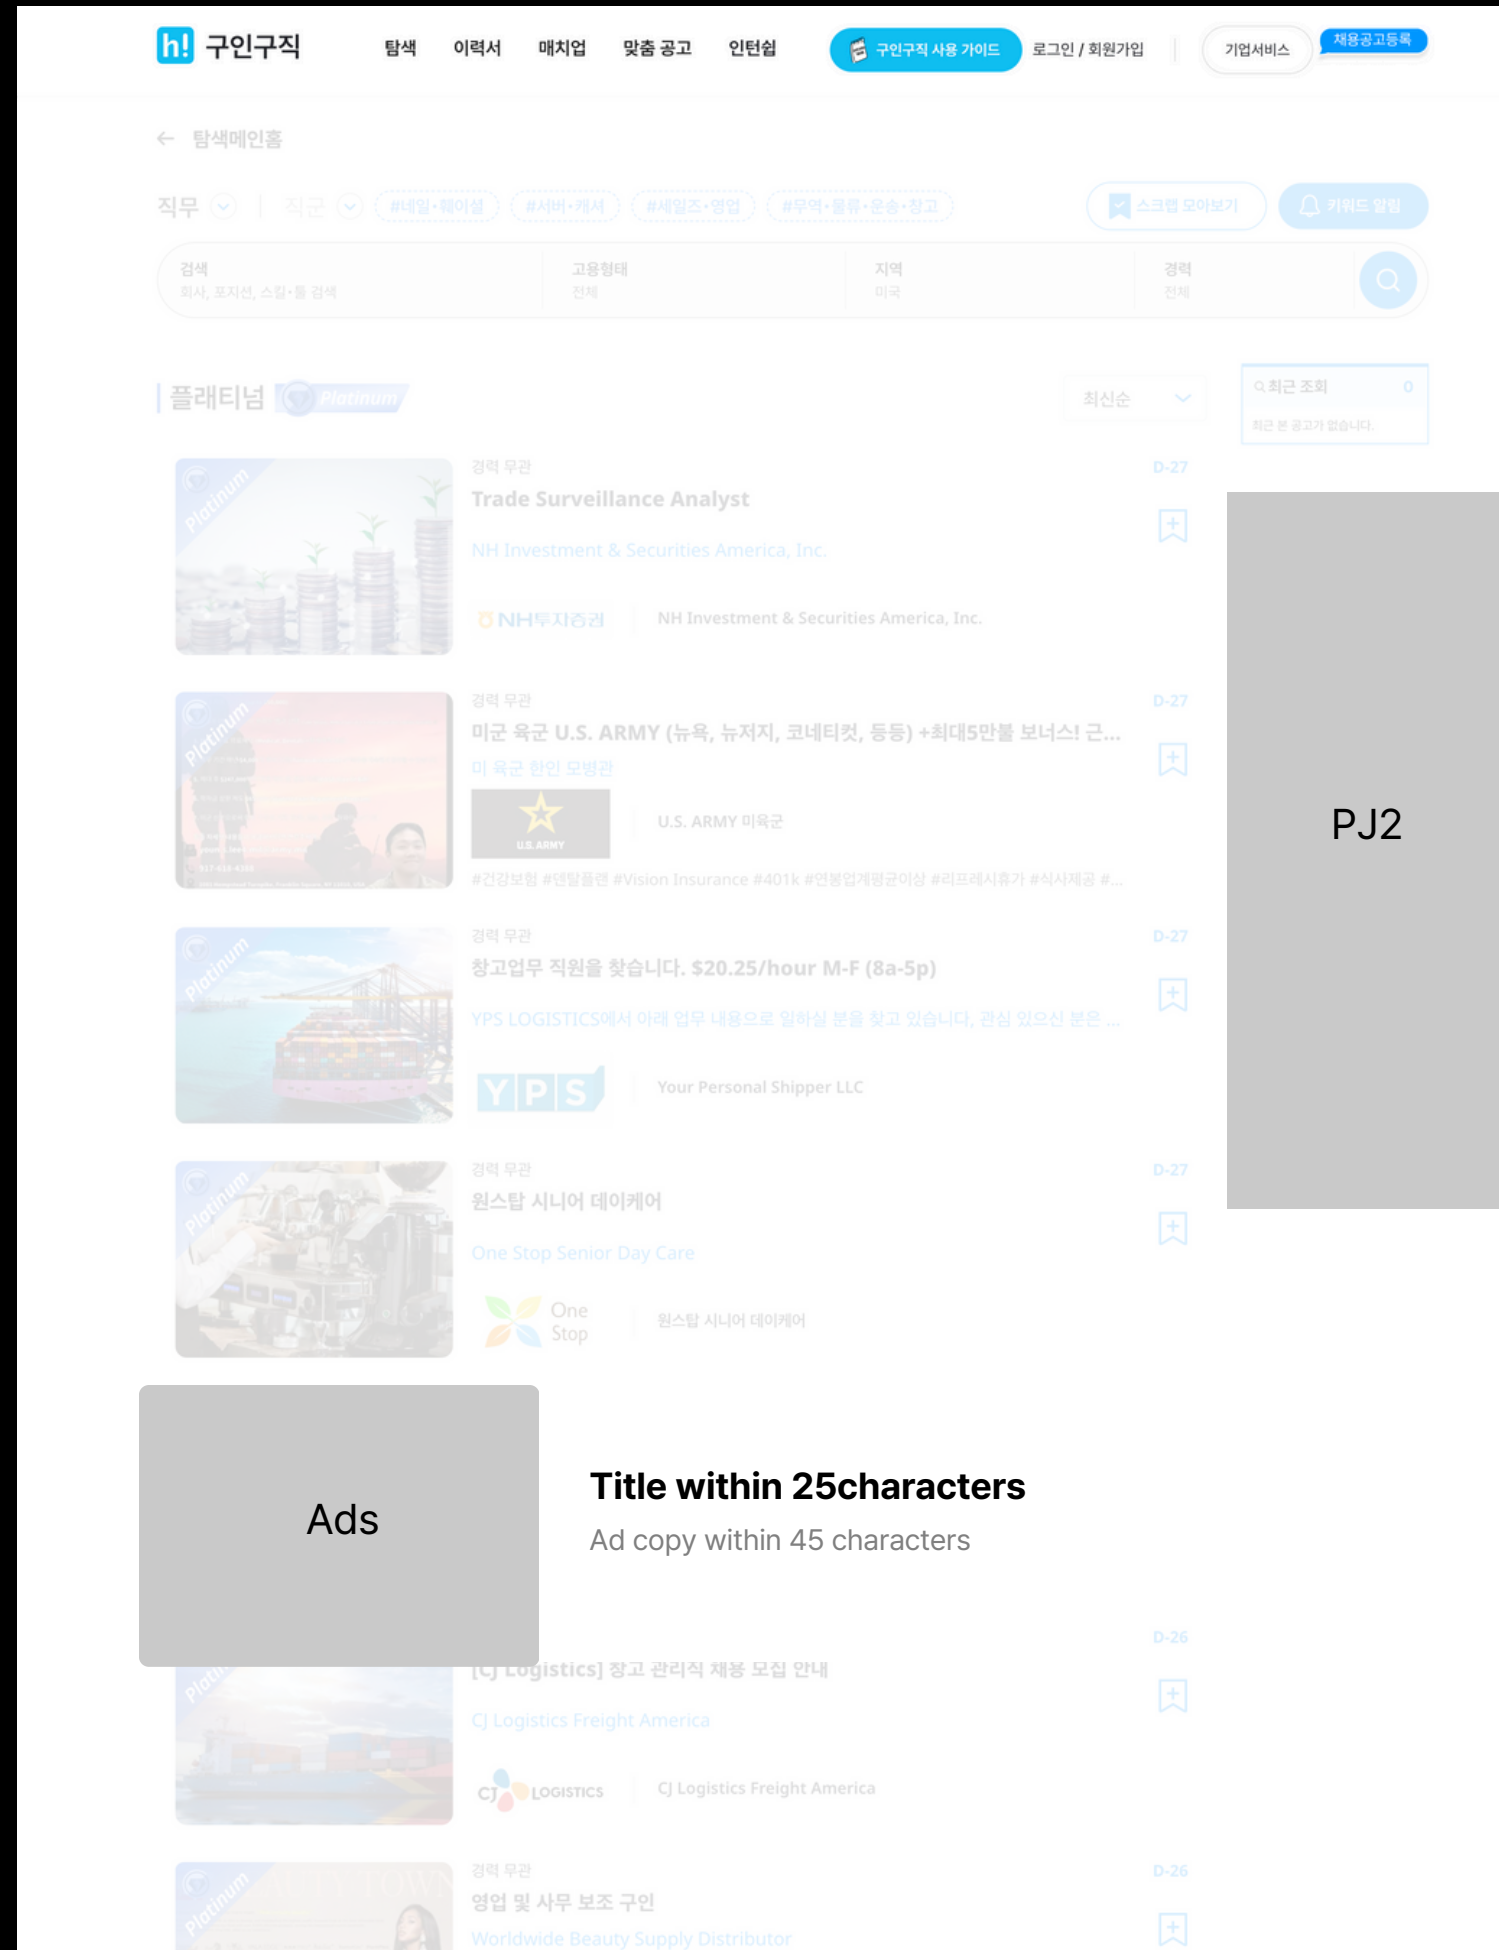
h! 구인구직 탐색 이력서 매치업 맞춤 공고 인턴쉽 구인구직 사용 가이드 로그인 / 회원가입 기업서비스 채용공고등록

← 탐색메인홈

직무 직군 #네일·헤어샵 #서버·캐셔 #세일즈·영업 #무역·물류·운송·창고 스크랩 모아보기 키워드 알림

검색 회사, 포지션, 스킬·툴 검색 고용형태 전체 지역 미국 경력 전체

플래티넘 Platinum 최신순

최근 조회 0
최근 본 공고가 없습니다.

Platinum
경력 무관 D-27
Trade Surveillance Analyst
NH Investment & Securities America, Inc.
NH투자증권 NH Investment & Securities America, Inc.

Platinum
경력 무관 D-27
미군 육군 U.S. ARMY (뉴욕, 뉴저지, 코네티컷, 등등) +최대5만불 보너스! 근...
미 육군 한인 모병관
U.S. ARMY U.S. ARMY 미육군
#건강보험 #덴탈플랜 #Vision Insurance #401k #연봉업계평균이상 #리프레시휴가 #식사제공 #...

Platinum
경력 무관 D-27
창고업무 직원을 찾습니다. $20.25/hour M-F (8a-5p)
YPS LOGISTICS에서 아래 업무 내용으로 일하실 분을 찾고 있습니다. 관심 있으신 분은 ...
YPS Your Personal Shipper LLC

Platinum
경력 무관 D-27
원스탑 시니어 데이케어
One Stop Senior Day Care
One Stop 원스탑 시니어 데이케어

PJ2

Ads

Title within 25characters
Ad copy within 45 characters

Platinum
D-26
[CJ Logistics] 창고 관리직 채용 모집 안내
CJ Logistics Freight America
CJ LOGISTICS CJ Logistics Freight America

Platinum
경력 무관 D-26
영업 및 사무 보조 구인
Worldwide Beauty Supply Distributor